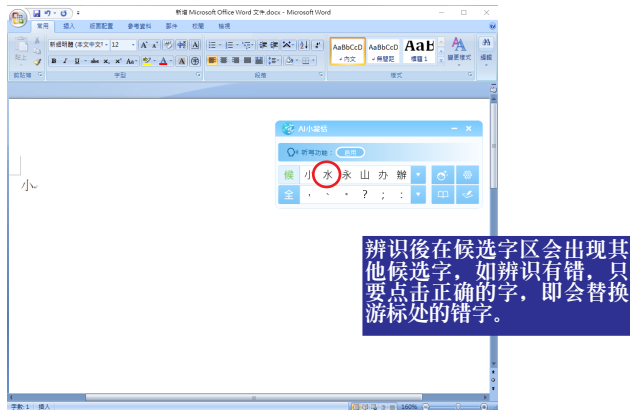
新增 Microsoft Office Word 文件.docx - Microsoft Word

常用 插入 版面配置 參考資料 郵件 校閱 檢視

新細明體 (本文中文字) 12

AaBbCcD 內文
AaBbCcD 無間距
AaB 標題 1
變更樣式
編輯

剪貼簿 字型 段落 樣式

小

AI小蒙恬

新增功能 首頁

候 小 水 永 山 办 辦

全 ， 、 。 ? ; :

辨识後在候选字区会出现其他候选字，如辨识有错，只要点击正确的字，即会替换游标处的错字。

字數: 1 插入 160%